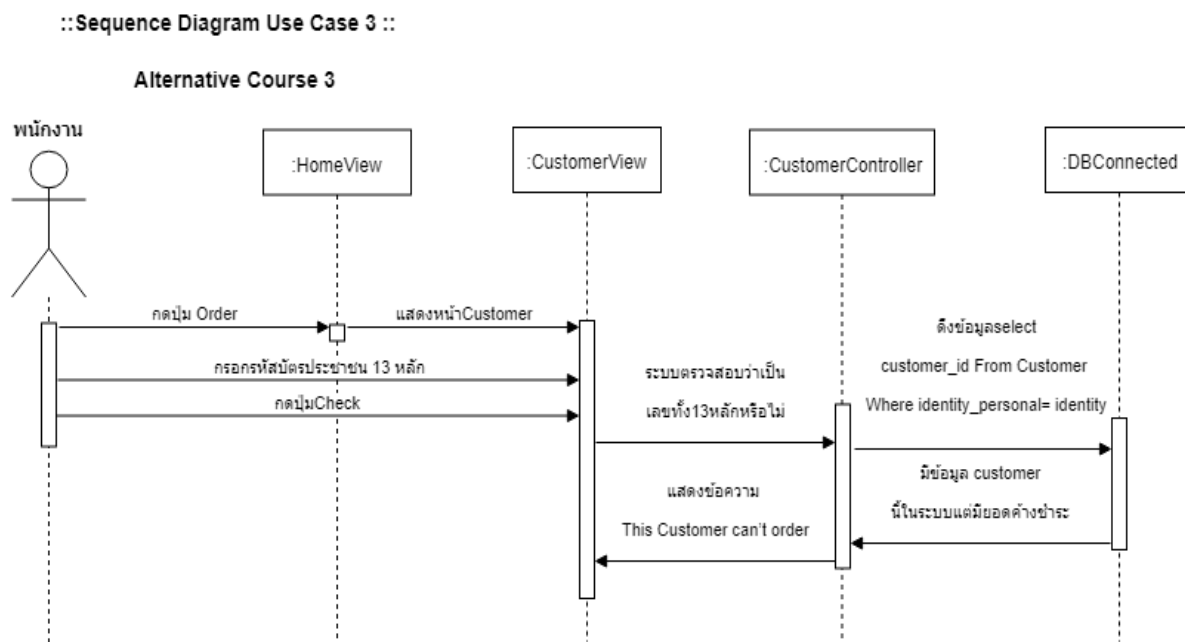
::Sequence Diagram Use Case 3 ::

Alternative Course 3

พนักงาน

:HomeView

:CustomerView

:CustomerController

:DBConnected

กดปุ่ม Order

แสดงหน้าCustomer

กรอกรหัสบัตรประชาชน 13 หลัก

กดปุ่มCheck

ระบบตรวจสอบว่าเป็น เลขทั้ง13หลักหรือไม่

ดึงข้อมูลselect customer_id From Customer Where identity_personal= identity

มีข้อมูล customer นี้ในระบบแต่มียอดค้างชำระ

แสดงข้อความ This Customer can't order